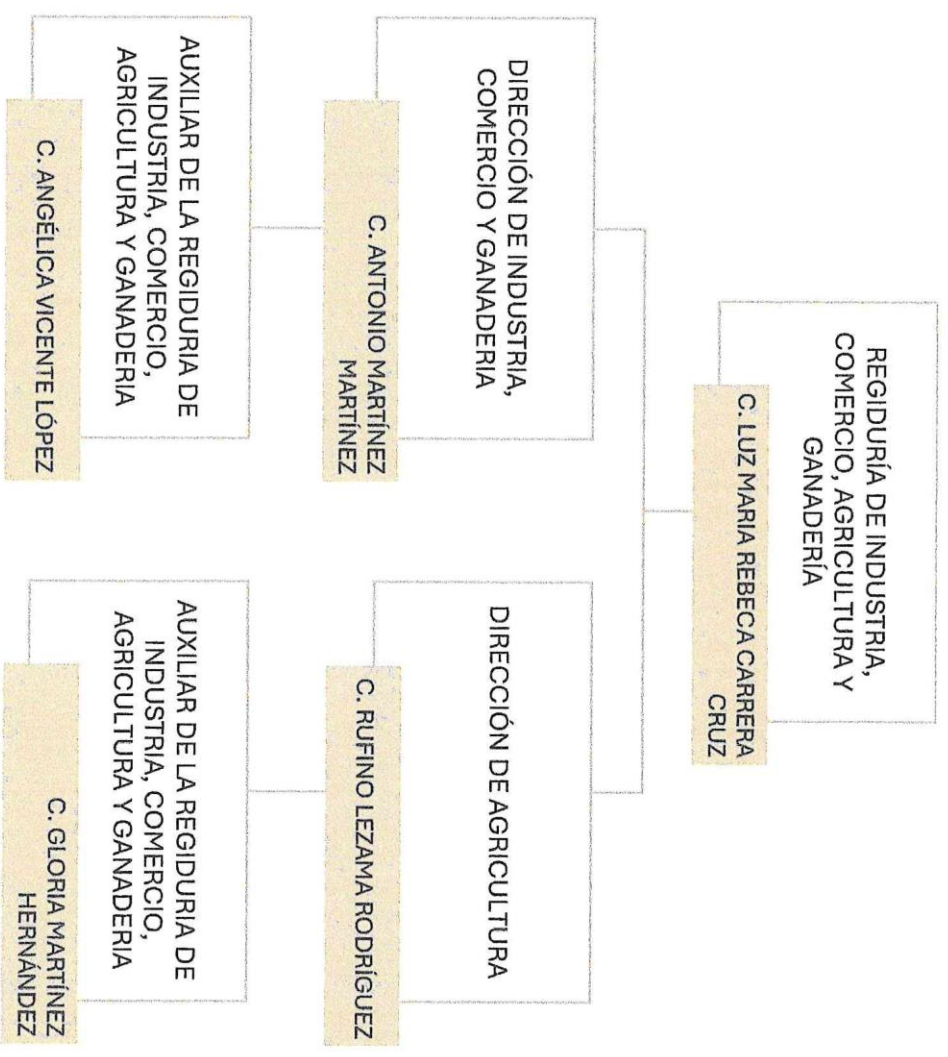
REGIDURÍA DE INDUSTRIA, COMERCIO, AGRICULTURA Y GANADERÍA

C. LUZ MARIA REBECA CARRERA CRUZ

DIRECCIÓN DE INDUSTRIA, COMERCIO Y GANADERIA

C. ANTONIO MARTÍNEZ MARTÍNEZ

AUXILIAR DE LA REGIDURIA DE INDUSTRIA, COMERCIO, AGRICULTURA Y GANADERIA

C. ANGÉLICA VICENTE LÓPEZ

DIRECCIÓN DE AGRICULTURA

C. RUFINO LEZAMA RODRÍGUEZ

AUXILIAR DE LA REGIDURIA DE INDUSTRIA, COMERCIO, AGRICULTURA Y GANADERIA

C. GLORIA MARTÍNEZ HERNÁNDEZ